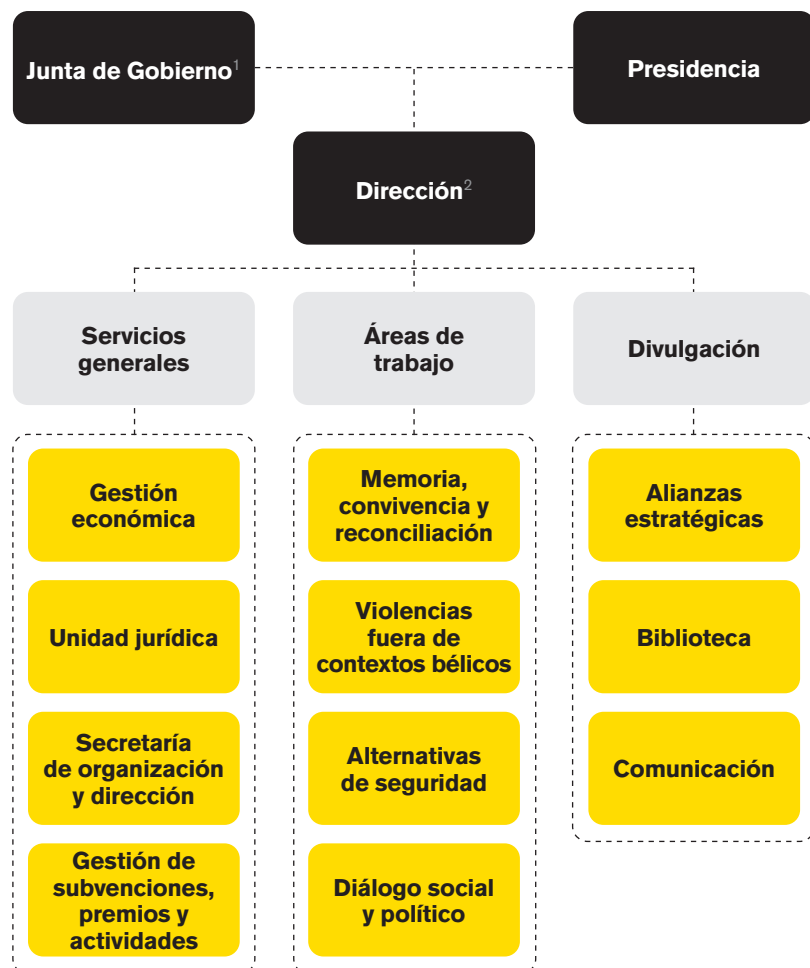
Junta de Gobierno$^{1}$

Presidencia

Dirección$^{2}$

Servicios generales

Gestión económica

Unidad jurídica

Secretaría de organización y dirección

Gestión de subvenciones, premios y actividades

Áreas de trabajo

Memoria, convivencia y reconciliación

Violencias fuera de contextos bélicos

Alternativas de seguridad

Diálogo social y político

Divulgación

Alianzas estratégicas

Biblioteca

Comunicación